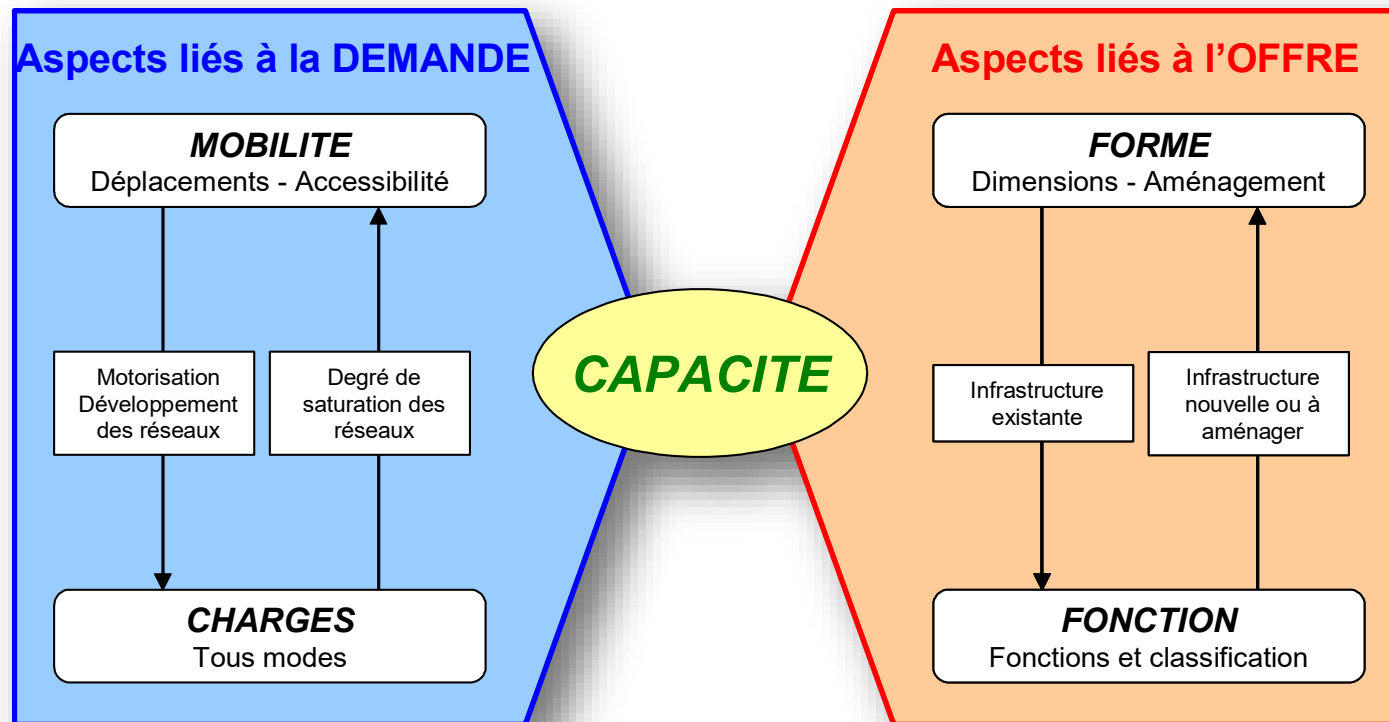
Aspects liés à la DEMANDE

MOBILITE
Déplacements - Accessibilité

Motorisation
Développement des réseaux

Degré de saturation des réseaux

CHARGES
Tous modes

CAPACITE

Aspects liés à l'OFFRE

FORME
Dimensions - Aménagement

Infrastructure existante

Infrastructure nouvelle ou à aménager

FONCTION
Fonctions et classification